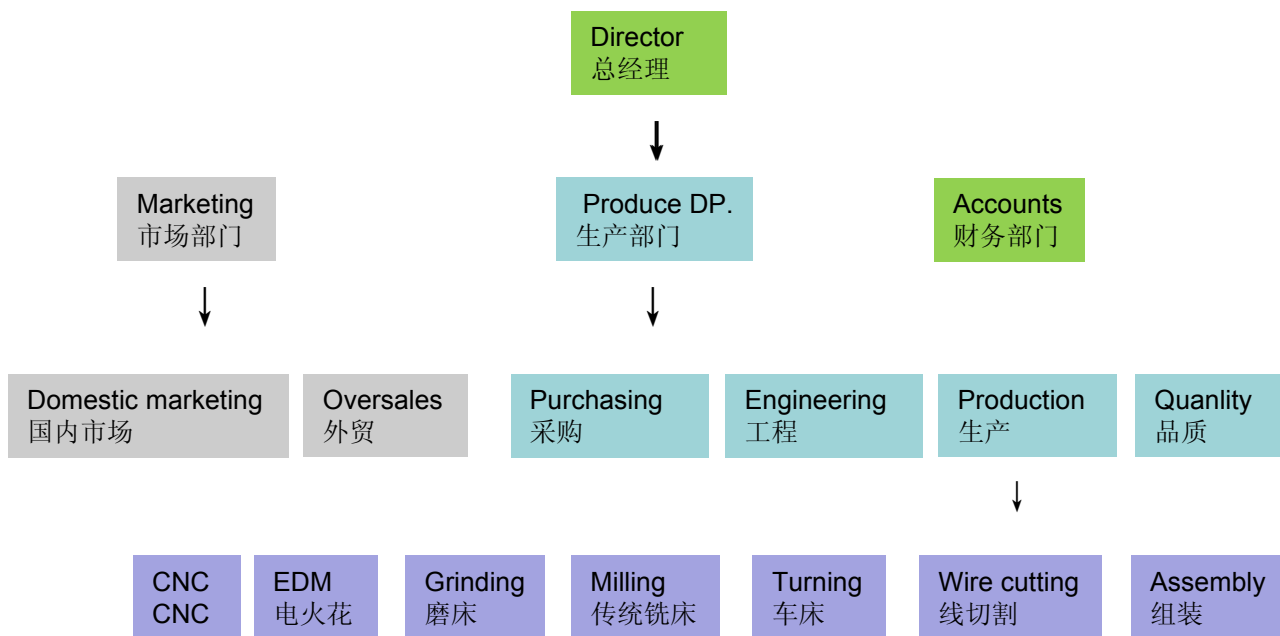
Director
总经理

Marketing
市场部门

Produce DP.
生产部门

Accounts
财务部门

Domestic marketing
国内市场

Oversales
外贸

Purchasing
采购

Engineering
工程

Production
生产

Quanlity
品质

CNC
CNC

EDM
电火花

Grinding
磨床

Milling
传统铣床

Turning
车床

Wire cutting
线切割

Assembly
组装